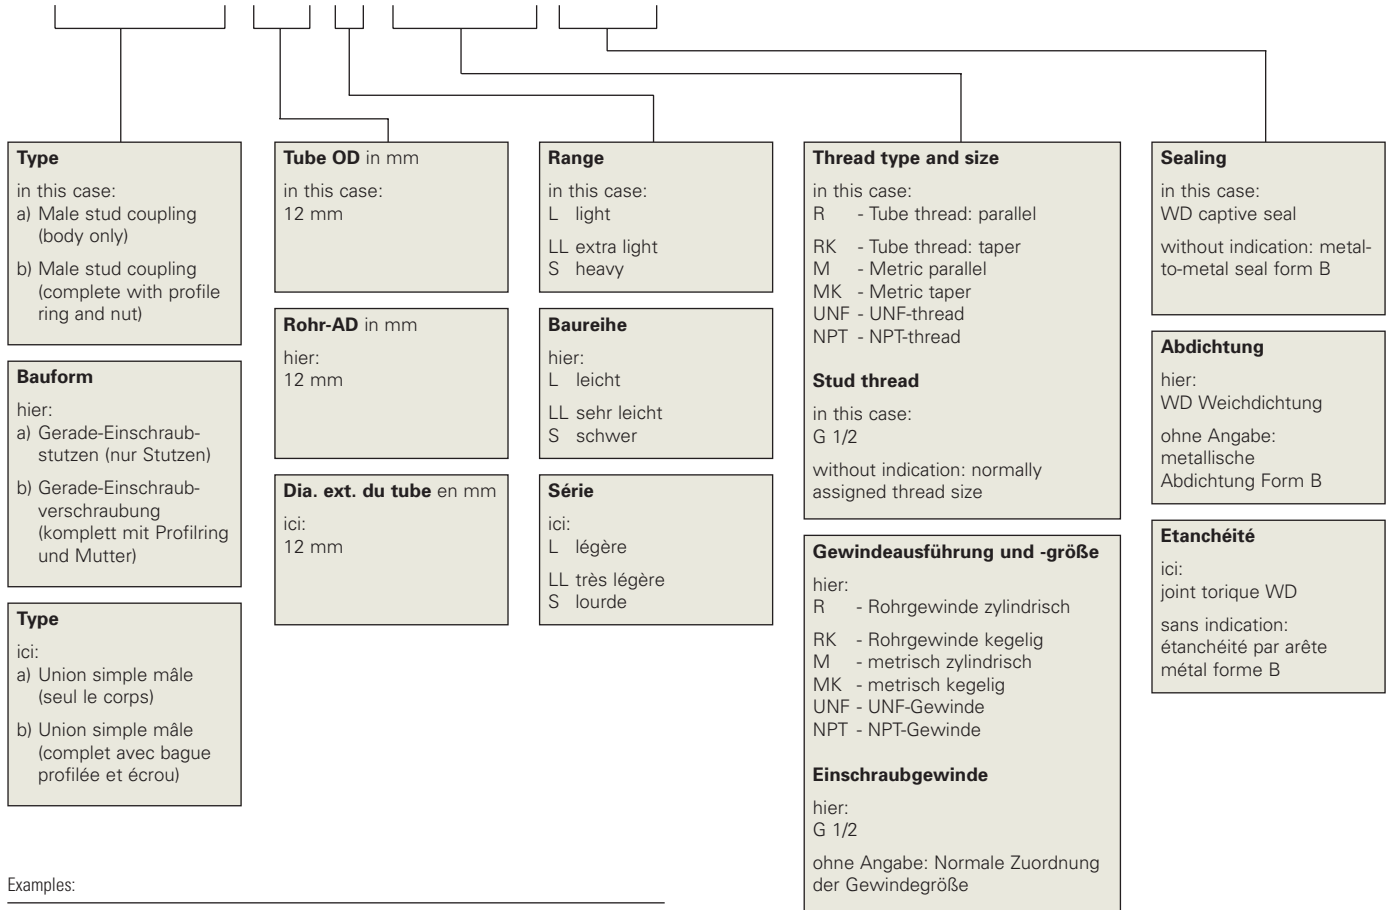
**Type**

in this case:
a) Male stud coupling (body only)
b) Male stud coupling (complete with profile ring and nut)

**Bauform**

hier:
a) Gerade-Einschraubstutzen (nur Stutzen)
b) Gerade-Einschraubverschraubung (komplett mit Profilring und Mutter)

**Type**

ici:
a) Union simple mâle (seul le corps)
b) Union simple mâle (complet avec bague profilée et écrou)

**Tube OD** in mm

in this case:
12 mm

**Rohr-AD** in mm

hier:
12 mm

**Dia. ext. du tube** en mm

ici:
12 mm

**Range**

in this case:
L light
LL extra light
S heavy

**Baureihe**

hier:
L leicht
LL sehr leicht
S schwer

**Série**

ici:
L légère
LL très légère
S lourde

**Thread type and size**

in this case:
R - Tube thread: parallel
RK - Tube thread: taper
M - Metric parallel
MK - Metric taper
UNF - UNF-thread
NPT - NPT-thread

**Stud thread**

in this case:
G 1/2

without indication: normally assigned thread size

**Gewindeausführung und -größe**

hier:
R - Rohrgewinde zylindrisch
RK - Rohrgewinde kegelig
M - metrisch zylindrisch
MK - metrisch kegelig
UNF - UNF-Gewinde
NPT - NPT-Gewinde

**Einschraubgewinde**

hier:
G 1/2

ohne Angabe: Normale Zuordnung der Gewindegröße

**Sealing**

in this case:
WD captive seal

without indication: metal-to-metal seal form B

**Abdichtung**

hier:
WD Weichdichtung

ohne Angabe: metallische Abdichtung Form B

**Etanchéité**

ici:
joint torique WD

sans indication: étanchéité par arête métal forme B

Examples: